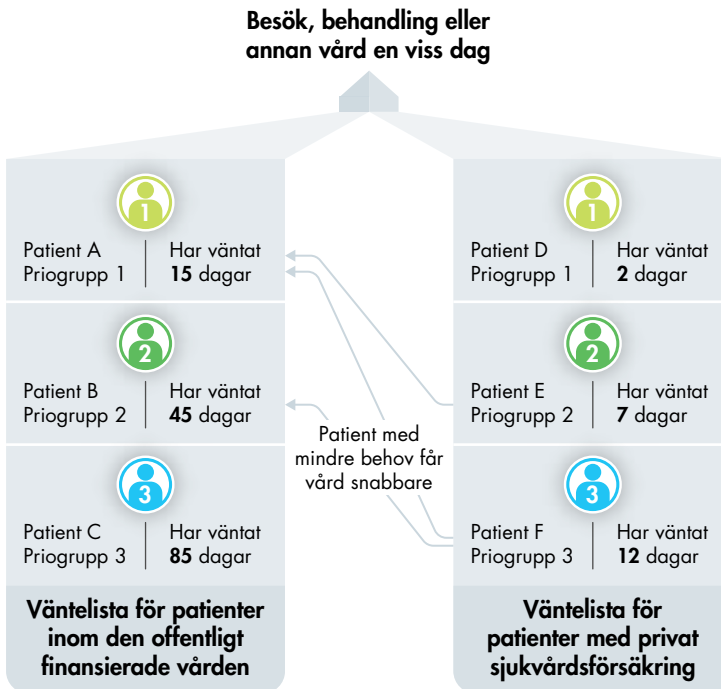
Besök, behandling eller annan vård en viss dag

1
Patient A
Priogrupp 1
Har väntat
**15** dagar

2
Patient B
Priogrupp 2
Har väntat
**45** dagar

3
Patient C
Priogrupp 3
Har väntat
**85** dagar

Väntelista för patienter inom den offentligt finansierade vården

Patient med mindre behov får vård snabbare

1
Patient D
Priogrupp 1
Har väntat
**2** dagar

2
Patient E
Priogrupp 2
Har väntat
**7** dagar

3
Patient F
Priogrupp 3
Har väntat
**12** dagar

Väntelista för patienter med privat sjukvårdsförsäkring